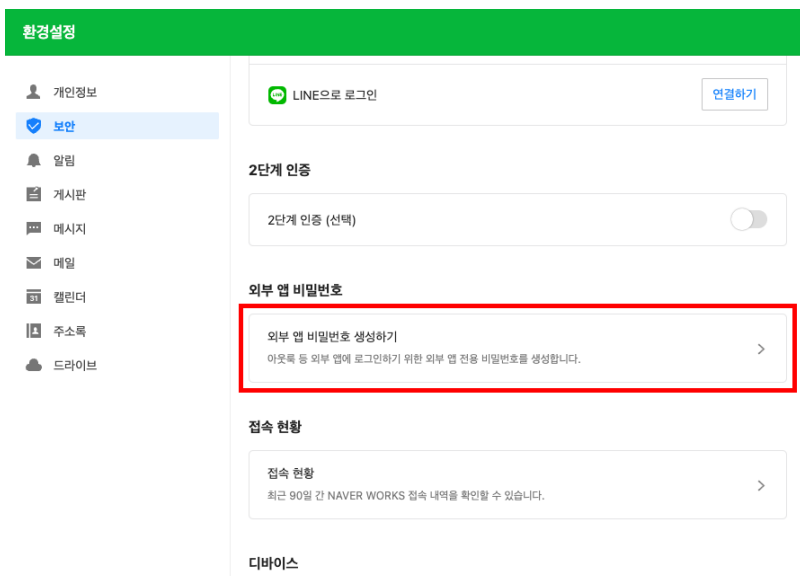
환경설정

개인정보
보안
알림
게시판
메시지
메일
31 캘린더
주소록
드라이브

LINE LINE으로 로그인
연결하기

2단계 인증

2단계 인증 (선택)

외부 앱 비밀번호

외부 앱 비밀번호 생성하기
아웃룩 등 외부 앱에 로그인하기 위한 외부 앱 전용 비밀번호를 생성합니다.

접속 현황

접속 현황
최근 90일 간 NAVER WORKS 접속 내역을 확인할 수 있습니다.

디바이스